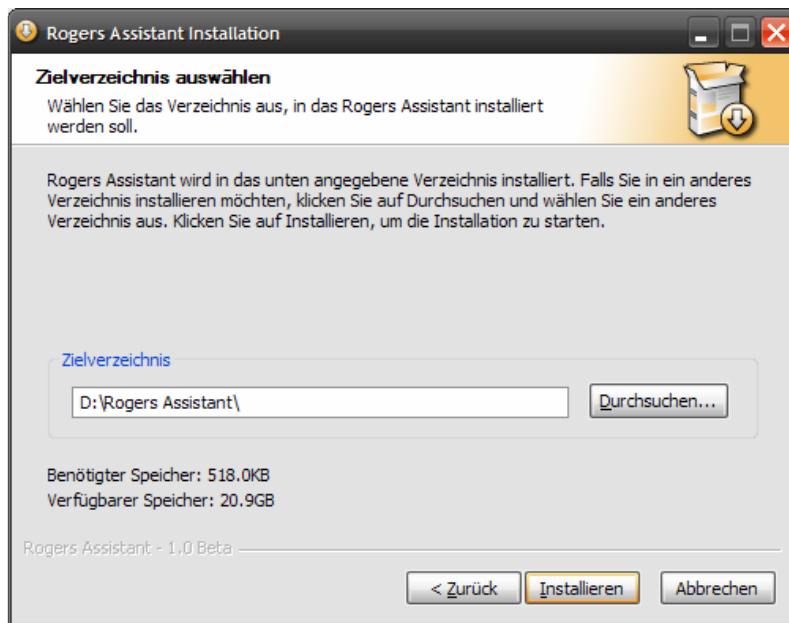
Rogers Assistant Installation

Zielverzeichnis auswählen

Wählen Sie das Verzeichnis aus, in das Rogers Assistant installiert werden soll.

Rogers Assistant wird in das unten angegebene Verzeichnis installiert. Falls Sie in ein anderes Verzeichnis installieren möchten, klicken Sie auf Durchsuchen und wählen Sie ein anderes Verzeichnis aus. Klicken Sie auf Installieren, um die Installation zu starten.

Zielverzeichnis

D:\Rogers Assistant\

Durchsuchen...

Benötigter Speicher: 518.0KB
Verfügbarer Speicher: 20.9GB

Rogers Assistant - 1.0 Beta

< Zurück

Installieren

Abbrechen